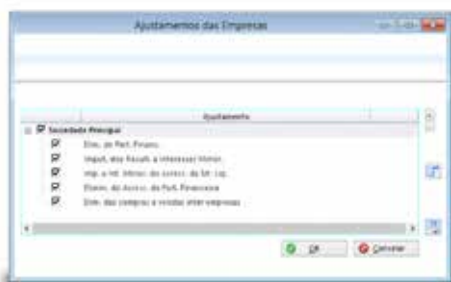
Ajustamentos das Empresas

Ajustamento

Sociedade Principal

Elim. de Part. Financ.

Imput. dos Result. a interesses minor.

Imp. a Int. Minor. do correc. do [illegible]

Elimin. do Acerto de Part. Financeiras

Elim. das compras e vendas inter-empresas

Ok

Cancelar